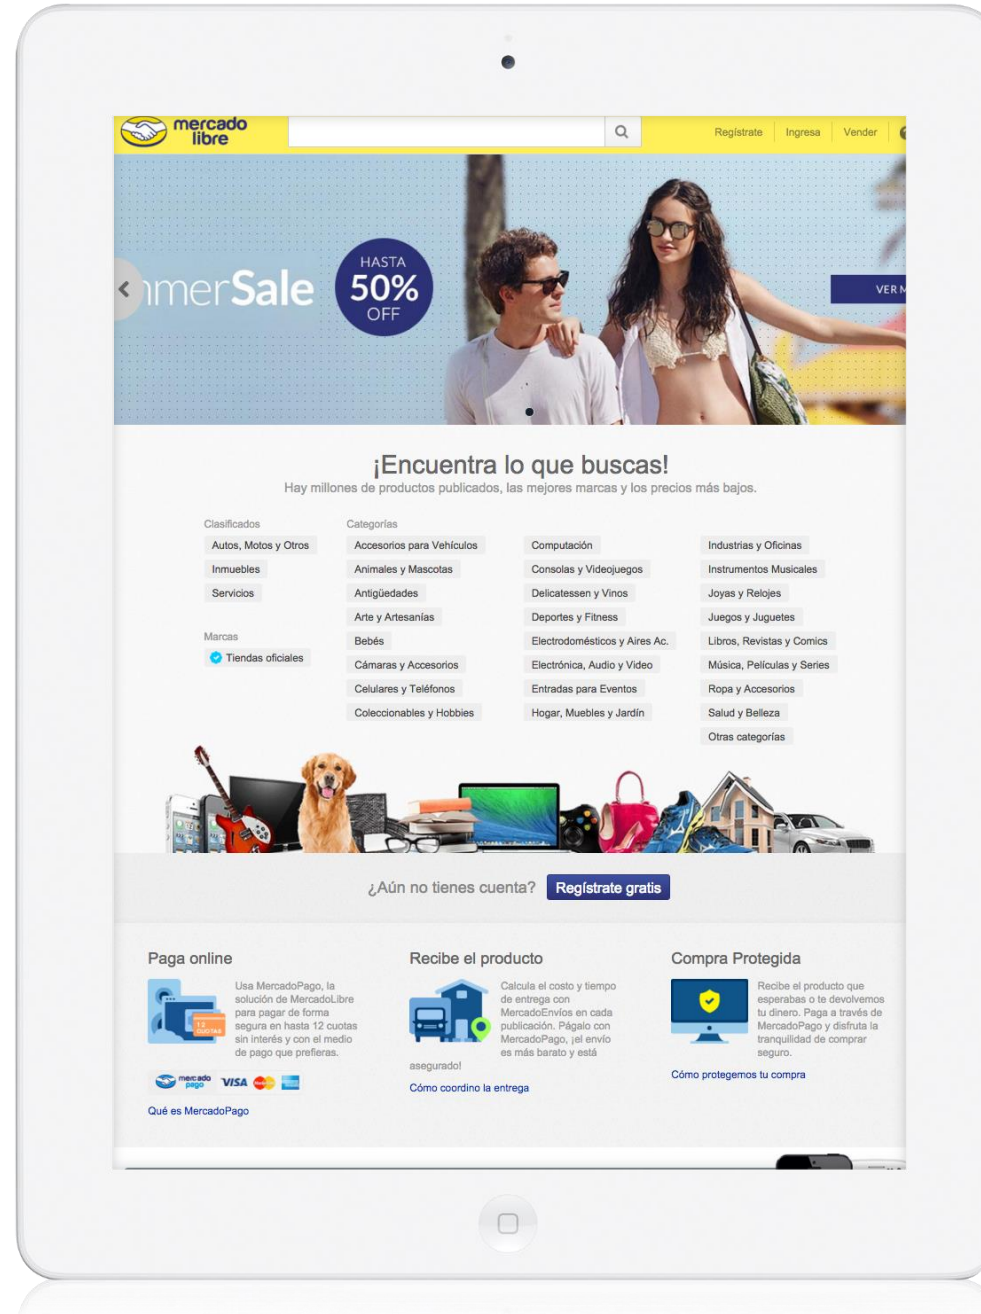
mercado libre

Regístrate | Ingresa | Vender

mmerSale HASTA 50% OFF

VER M

¡Encuentra lo que buscas!
Hay millones de productos publicados, las mejores marcas y los precios más bajos.

Clasificados
Autos, Motos y Otros
Inmuebles
Servicios

Marcas
Tiendas oficiales

Categorías
Accesorios para Vehículos
Animales y Mascotas
Antigüedades
Arte y Artesanías
Bebés
Cámaras y Accesorios
Celulares y Teléfonos
Coleccionables y Hobbies

Computación
Consolas y Videojuegos
Delicatessen y Vinos
Deportes y Fitness
Electrodomésticos y Aires Ac.
Electrónica, Audio y Video
Entradas para Eventos
Hogar, Muebles y Jardín

Industrias y Oficinas
Instrumentos Musicales
Joyas y Relojes
Juegos y Juguetes
Libros, Revistas y Comics
Música, Películas y Series
Ropa y Accesorios
Salud y Belleza
Otras categorías

¿Aún no tienes cuenta? Regístrate gratis

Paga online
Usa MercadoPago, la solución de MercadoLibre para pagar de forma segura en hasta 12 cuotas sin interés y con el medio de pago que prefieras.
12 CUOTAS
mercado pago VISA
Qué es MercadoPago

Recibe el producto
Calcula el costo y tiempo de entrega con MercadoEnvíos en cada publicación. Págalo con MercadoPago, ¡el envío es más barato y está asegurado!
Cómo coordino la entrega

Compra Protegida
Recibe el producto que esperabas o te devolvemos tu dinero. Paga a través de MercadoPago y disfruta la tranquilidad de comprar seguro.
Cómo protegemos tu compra